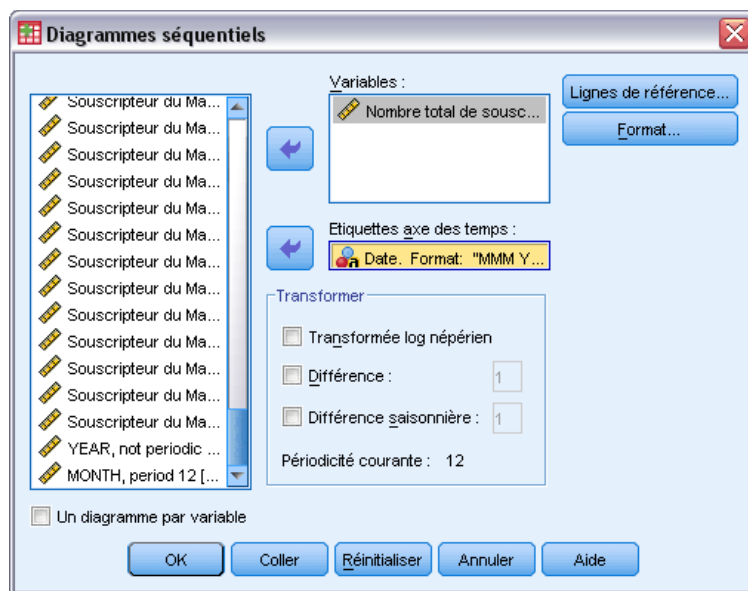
Diagrammes séquentiels

Souscripteur du Ma...
Souscripteur du Ma...
Souscripteur du Ma...
Souscripteur du Ma...
Souscripteur du Ma...
Souscripteur du Ma...
Souscripteur du Ma...
Souscripteur du Ma...
Souscripteur du Ma...
Souscripteur du Ma...
Souscripteur du Ma...
Souscripteur du Ma...
Souscripteur du Ma...
YEAR, not periodic ...
MONTH, period 12 [...

Variables :
Nombre total de sousc...

Lignes de référence...
Format...

Etiquettes axe des temps :
Date. Format: "MMM Y...

Transformer
Transformée log népérien
Différence : 1
Différence saisonnière : 1
Périodicité courante : 12

Un diagramme par variable

OK
Coller
Réinitialiser
Annuler
Aide